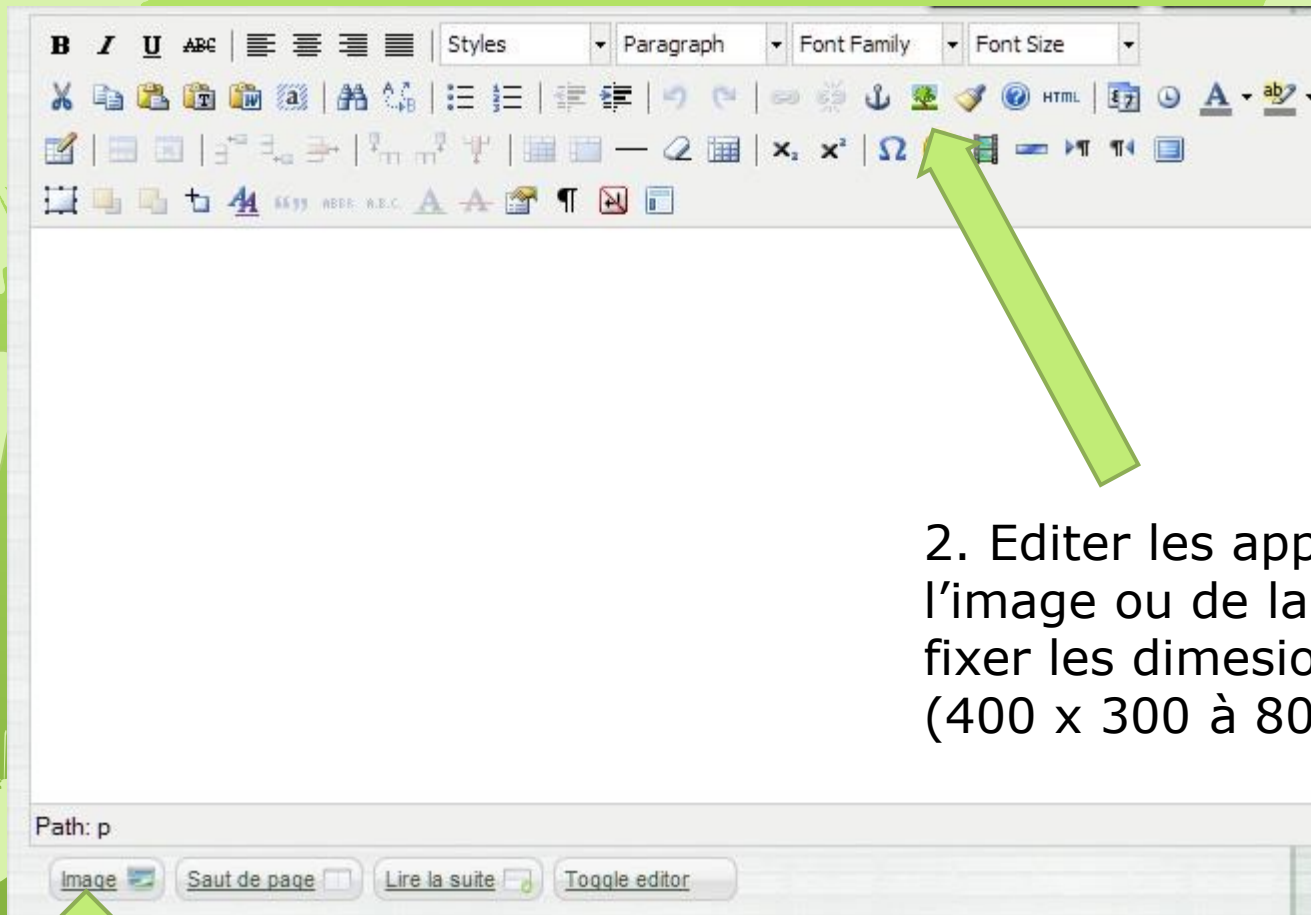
B I U ABC | Styles | Paragraph | Font Family | Font Size

HTML

$x_2$ $x^2$ | Ω

2. Editer les app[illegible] l'image ou de la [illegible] fixer les dimesio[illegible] (400 x 300 à 80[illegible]

Path: p

Image | Saut de page | Lire la suite | Toggle editor